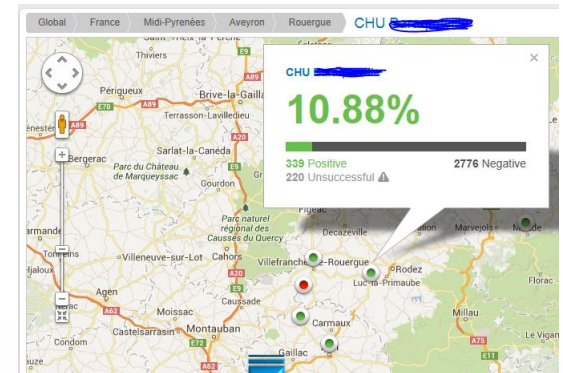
Global France Midi-Pyrenées Aveyron Rouergue CHU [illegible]

CHU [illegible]

10.88%

339 Positive 2776 Negative

220 Unsuccessful

×

Saint-Yrieix-la-Perche
Thiviers
Périgueux
Brive-la-Gaillarde
Terrasson-Lavilledieu
Bergerac
Parc du Château de Marqueyssac
Sarlat-la-Canéda
Gourdon
Parc naturel régional des Causses du Quercy
Figeac
Decazeville
Villeneuve-sur-Lot
Villefranche-de-Rouergue
Rodez
Luc-la-Primaube
Agen
Moissac
Caussade
Carmaux
Castelsarrasin
Montauban
Gaillac
Marvejols
Mende
Florac
Millau
Le Vigan
Tonneins
E70
A89
A20
E9
A62
E72
A75